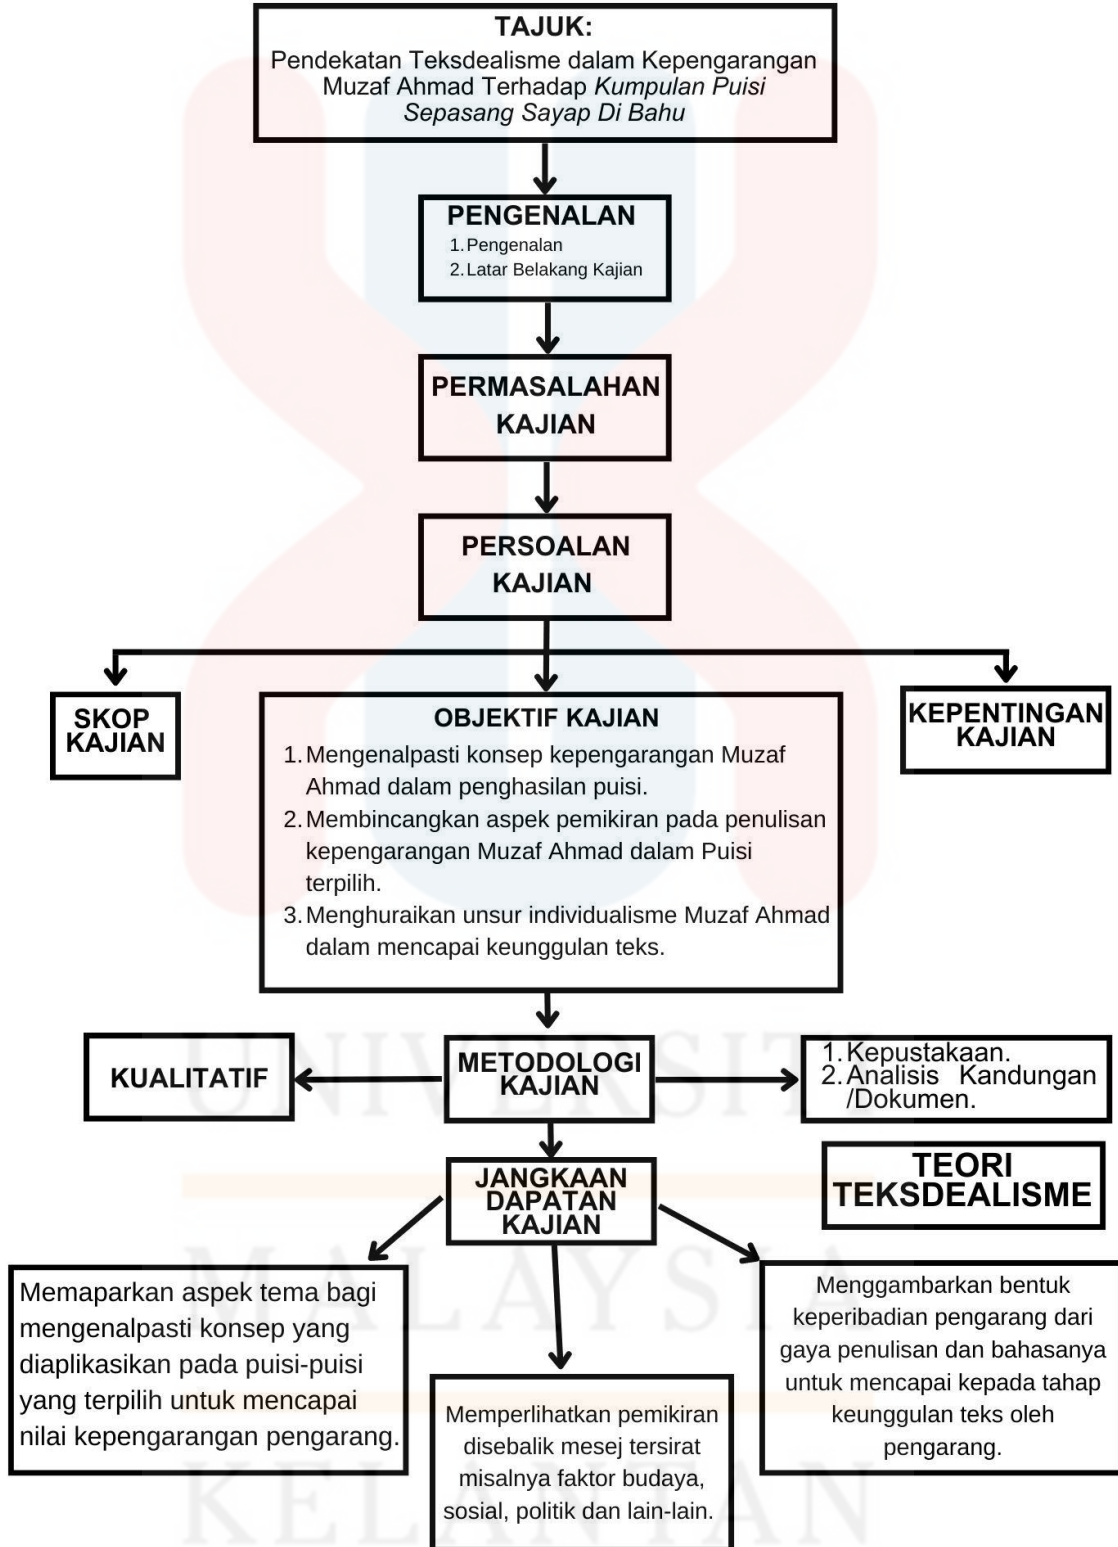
TAJUK:
Pendekatan Teksdealisme dalam Kepengarangan Muzaf Ahmad Terhadap *Kumpulan Puisi Sepasang Sayap Di Bahu*

PENGENALAN
1. Pengenalan
2. Latar Belakang Kajian

PERMASALAHAN KAJIAN

PERSOALAN KAJIAN

SKOP KAJIAN

OBJEKTIF KAJIAN
1. Mengenalpasti konsep kepengarangan Muzaf Ahmad dalam penghasilan puisi.
2. Membincangkan aspek pemikiran pada penulisan kepengarangan Muzaf Ahmad dalam Puisi terpilih.
3. Menghuraikan unsur individualisme Muzaf Ahmad dalam mencapai keunggulan teks.

KEPENTINGAN KAJIAN

KUALITATIF

METODOLOGI KAJIAN

1. Kepustakaan.
2. Analisis Kandungan /Dokumen.

JANGKAAN DAPATAN KAJIAN

TEORI TEKSDEALISME

Memaparkan aspek tema bagi mengenalpasti konsep yang diaplikasikan pada puisi-puisi yang terpilih untuk mencapai nilai kepengarangan pengarang.

Memperlihatkan pemikiran disebalik mesej tersirat misalnya faktor budaya, sosial, politik dan lain-lain.

Menggambarkan bentuk keperibadian pengarang dari gaya penulisan dan bahasanya untuk mencapai kepada tahap keunggulan teks oleh pengarang.

UNIVERSITI MALAYSIA KELANTAN